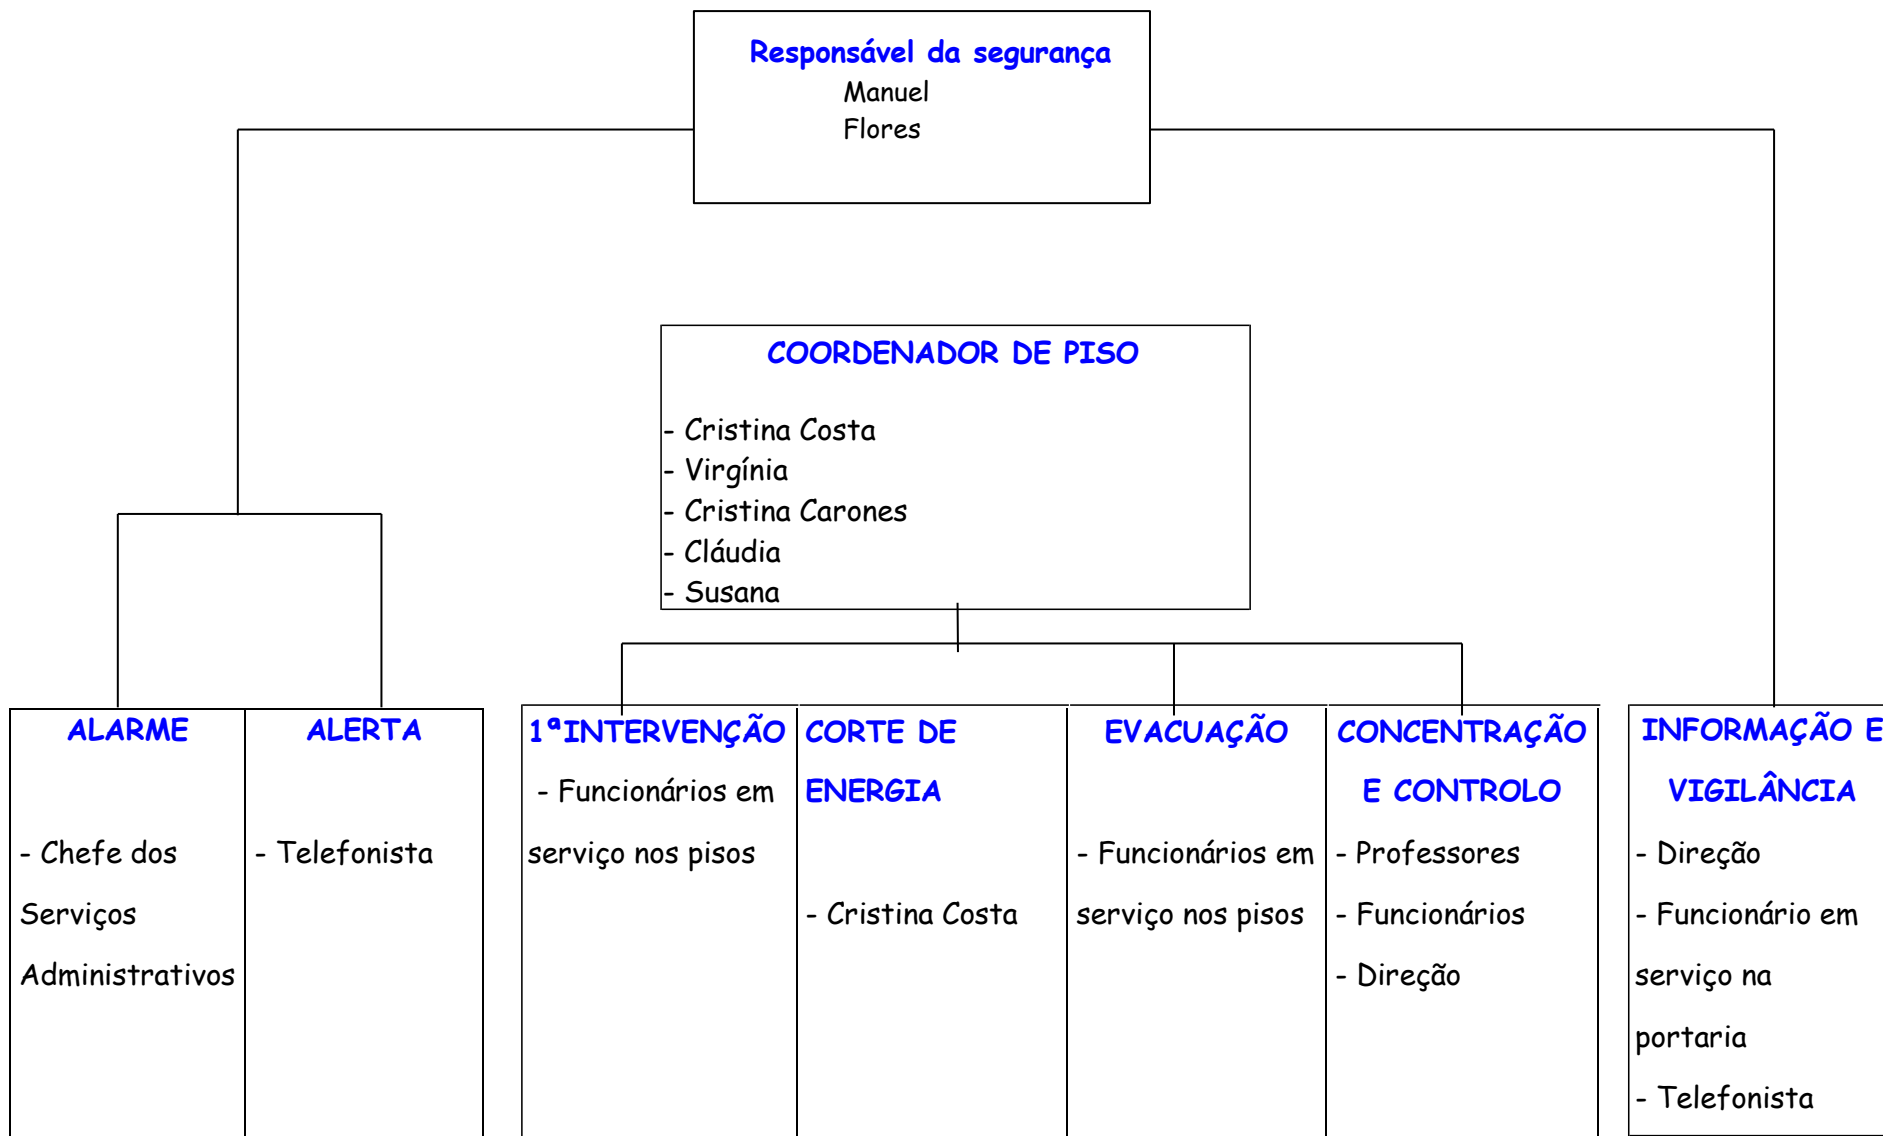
Responsável da segurança
Manuel
Flores

COORDENADOR DE PISO

- Cristina Costa
- Virgínia
- Cristina Carones
- Cláudia
- Susana

ALARME

- Chefe dos Serviços Administrativos

ALERTA

- Telefonista

1ª INTERVENÇÃO

- Funcionários em serviço nos pisos

CORTE DE ENERGIA

- Cristina Costa

EVACUAÇÃO

- Funcionários em serviço nos pisos

CONCENTRAÇÃO E CONTROLO

- Professores
- Funcionários
- Direção

INFORMAÇÃO E VIGILÂNCIA

- Direção
- Funcionário em serviço na portaria
- Telefonista